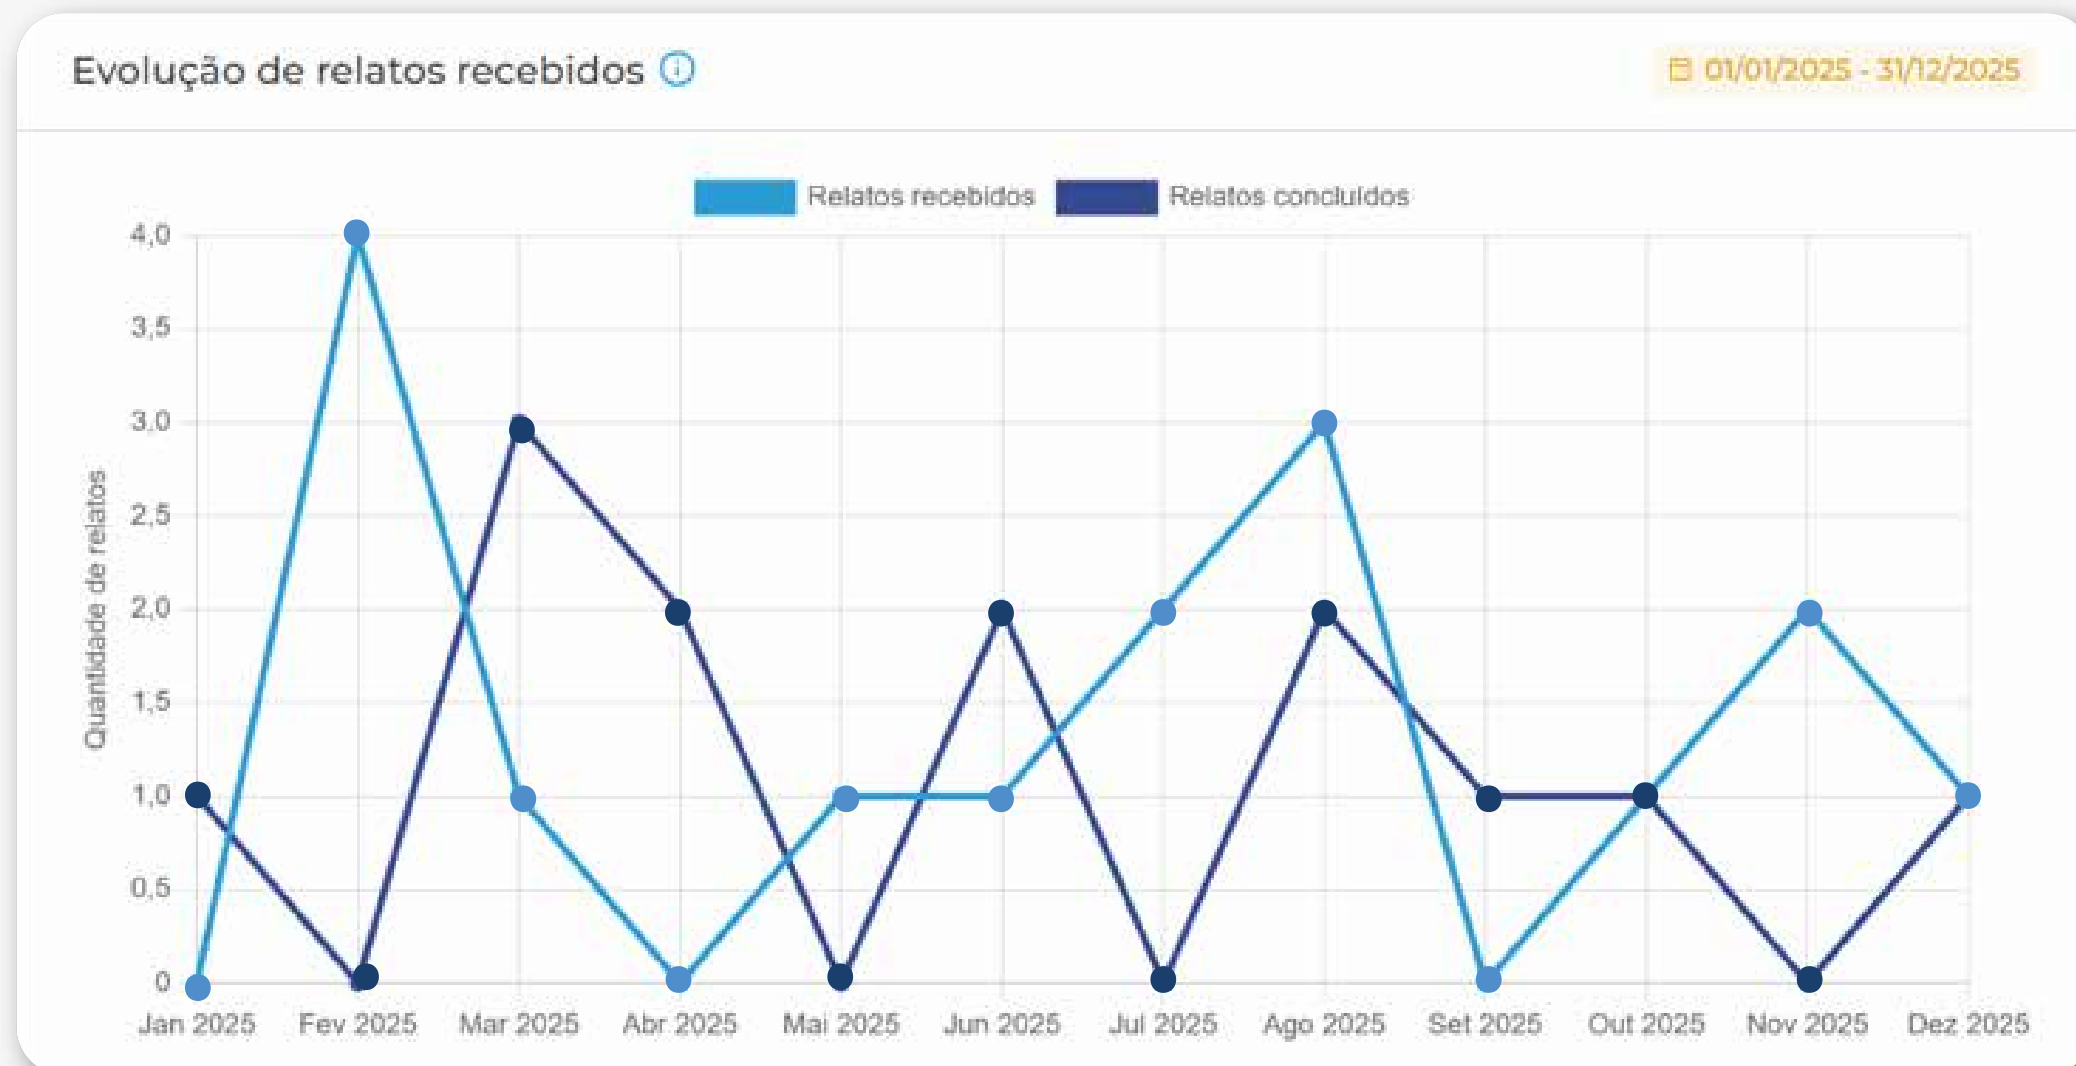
Evolução de relatos recebidos ⓘ

01/01/2025 - 31/12/2025

Relatos recebidos
Relatos concluídos

Quantidade de relatos

4,0
3,5
3,0
2,5
2,0
1,5
1,0
0,5
0

Jan 2025
Fev 2025
Mar 2025
Abr 2025
Mai 2025
Jun 2025
Jul 2025
Ago 2025
Set 2025
Out 2025
Nov 2025
Dez 2025